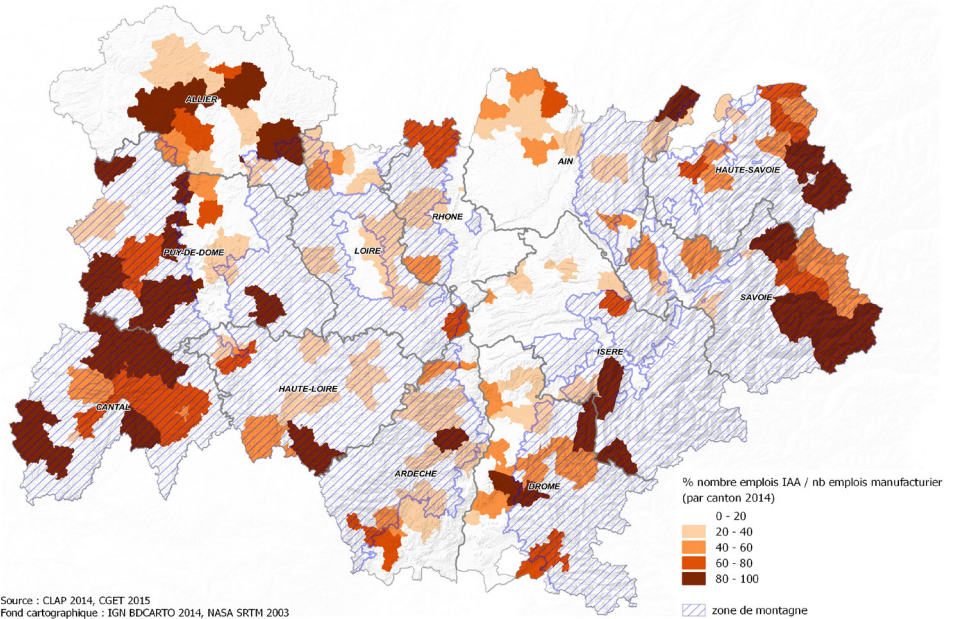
ALLIER
AIN
HAUTE-SAVOIE
RHONE
PUY-DE-DOME
LOIRE
SAVOIE
ISERE
HAUTE-LOIRE
CANTAL
ARDECHE
DROME

% nombre emplois IAA / nb emplois manufacturier (par canton 2014)
0 - 20
20 - 40
40 - 60
60 - 80
80 - 100

zone de montagne

Source : CLAP 2014, CGET 2015
Fond cartographique : IGN BDCARTO 2014, NASA SRTM 2003